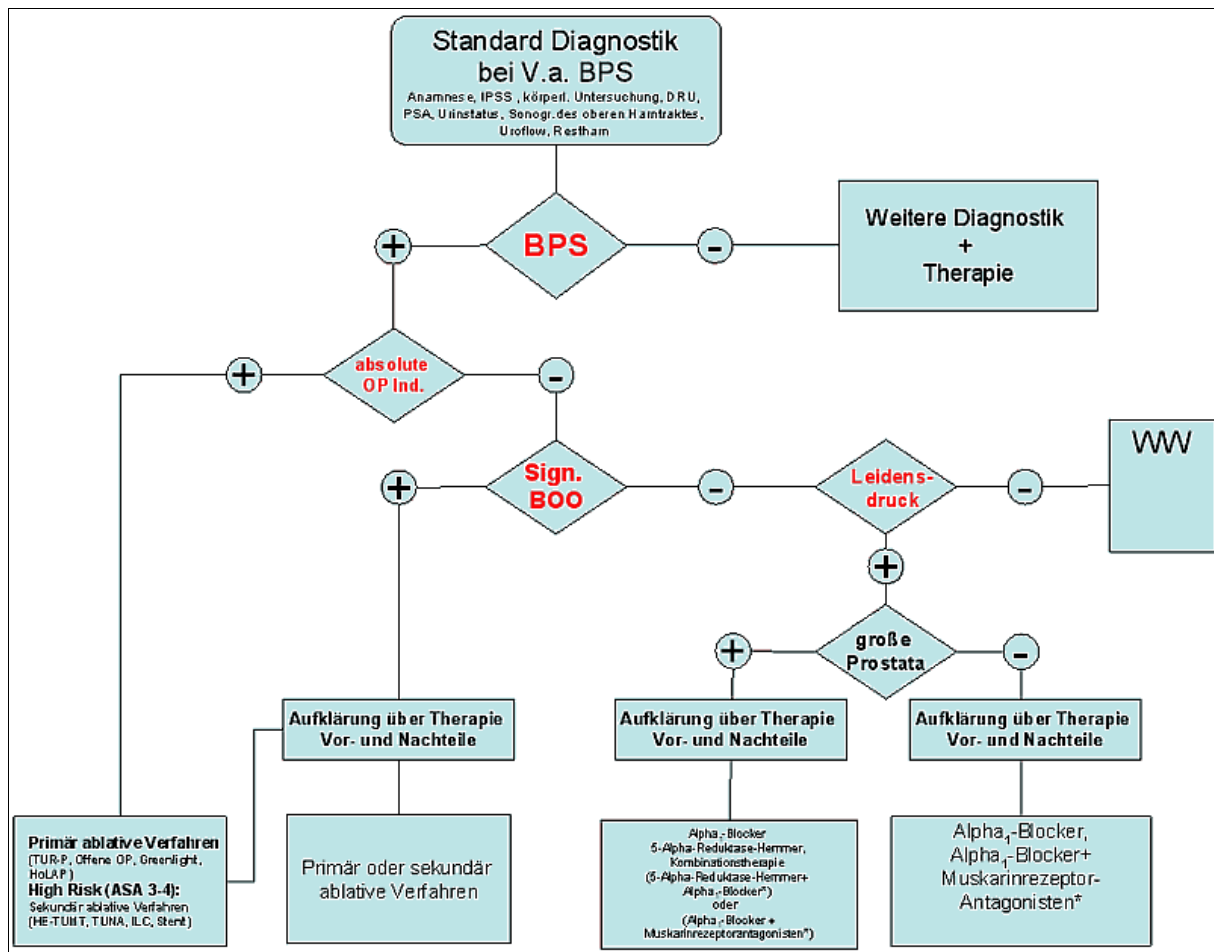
Standard Diagnostik bei V.a. BPS
Anamnese, IPSS, körperl. Untersuchung, DRU, PSA, Urinstatus, Sonogr. des oberen Harntraktes, Uroflow, Restharn

BPS

+

-

Weitere Diagnostik + Therapie

absolute OP Ind.

+

-

Sign. BOO

+

-

Leidensdruck

-

WW

+

große Prostata

+

-

Aufklärung über Therapie Vor- und Nachteile

Aufklärung über Therapie Vor- und Nachteile

Aufklärung über Therapie Vor- und Nachteile

Primär ablative Verfahren
(TUR-P, Offene OP, Greenlight, HoLAP)
High Risk (ASA 3-4):
Sekundär ablative Verfahren (HE-TUMT, TUNA, ILC, Stent)

Primär oder sekundär ablative Verfahren

Alpha$_1$-Blocker
5-Alpha-Reduktase-Hemmer,
Kombinationstherapie
(5-Alpha-Reduktase-Hemmer+ Alpha$_1$-Blocker*)
oder
(Alpha$_1$-Blocker + Muskarinrezeptorantagonisten*)

Alpha$_1$-Blocker,
Alpha$_1$-Blocker+
Muskarinrezeptor-Antagonisten*